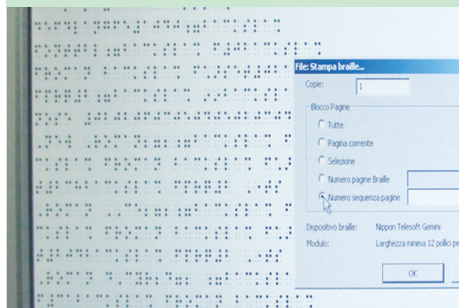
File: Stampa braille...

Copie: 1

Blocco Pagine

Tutte

Pagina corrente

Selezione

Numero pagine Braille

Numero sequenza pagine

Dispositivo braille: Nippon Telesoft Gemini

Modulo: Larghezza minima 12 pollici pe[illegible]

OK